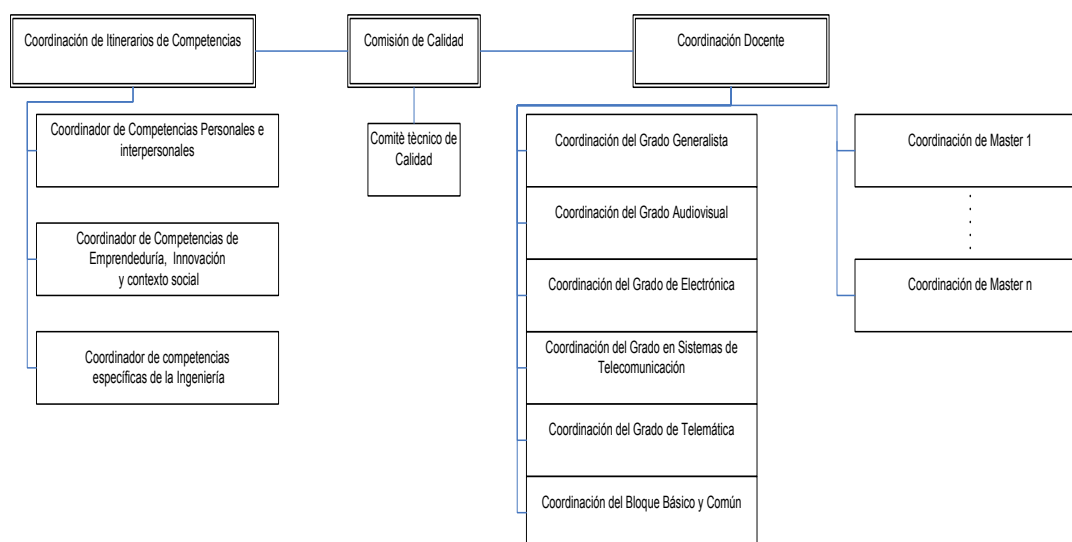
Coordinación de Itinerarios de Competencias

Comisión de Calidad

Coordinación Docente

Coordinador de Competencias Personales e interpersonales

Coordinador de Competencias de Emprendeduría, Innovación y contexto social

Coordinador de competencias específicas de la Ingeniería

Comitè tècnico de Calidad

Coordinación del Grado Generalista

Coordinación del Grado Audiovisual

Coordinación del Grado de Electrónica

Coordinación del Grado en Sistemas de Telecomunicación

Coordinación del Grado de Telemática

Coordinación del Bloque Básico y Común

Coordinación de Master 1

Coordinación de Master n